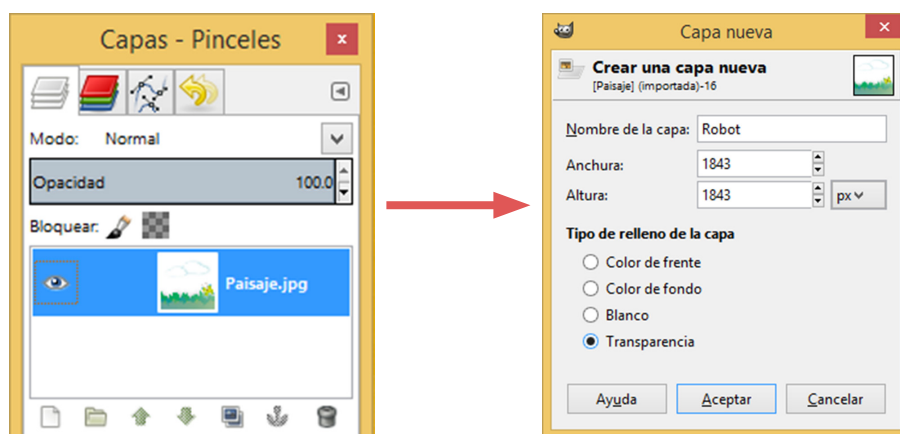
Capas - Pinceles

Modo: Normal

Opacidad 100.0

Bloquear:

Paisaje.jpg

Capa nueva

Crear una capa nueva
[Paisaje] (importada)-16

Nombre de la capa: Robot

Anchura: 1843

Altura: 1843 px

Tipo de relleno de la capa

Color de frente

Color de fondo

Blanco

Transparencia

Ayuda Aceptar Cancelar